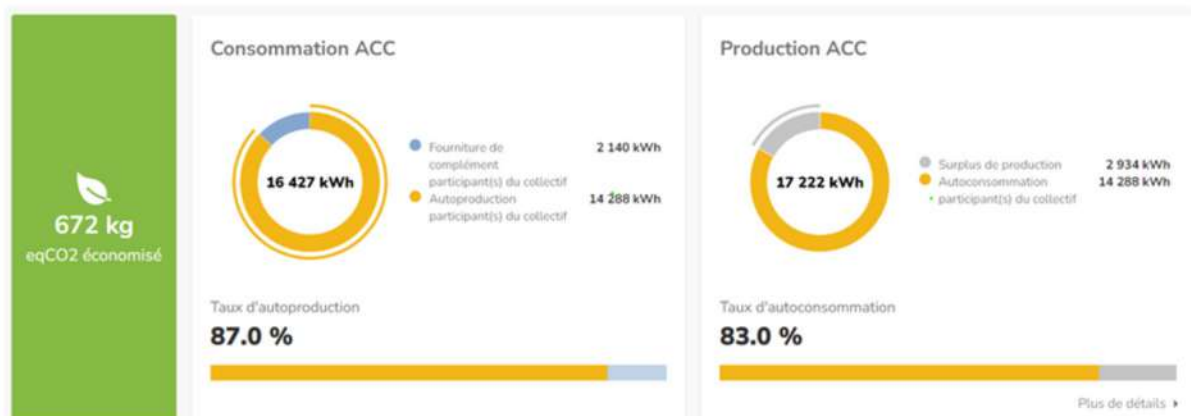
672 kg
eqCO2 économisé

Consommation ACC

16 427 kWh

Fourniture de complément participant(s) du collectif 2 140 kWh
Autoproduction participant(s) du collectif 14 288 kWh

Taux d'autoproduction
87.0 %

Production ACC

17 222 kWh

Surplus de production 2 934 kWh
Autoconsommation participant(s) du collectif 14 288 kWh

Taux d'autoconsommation
83.0 %

Plus de détails ▸